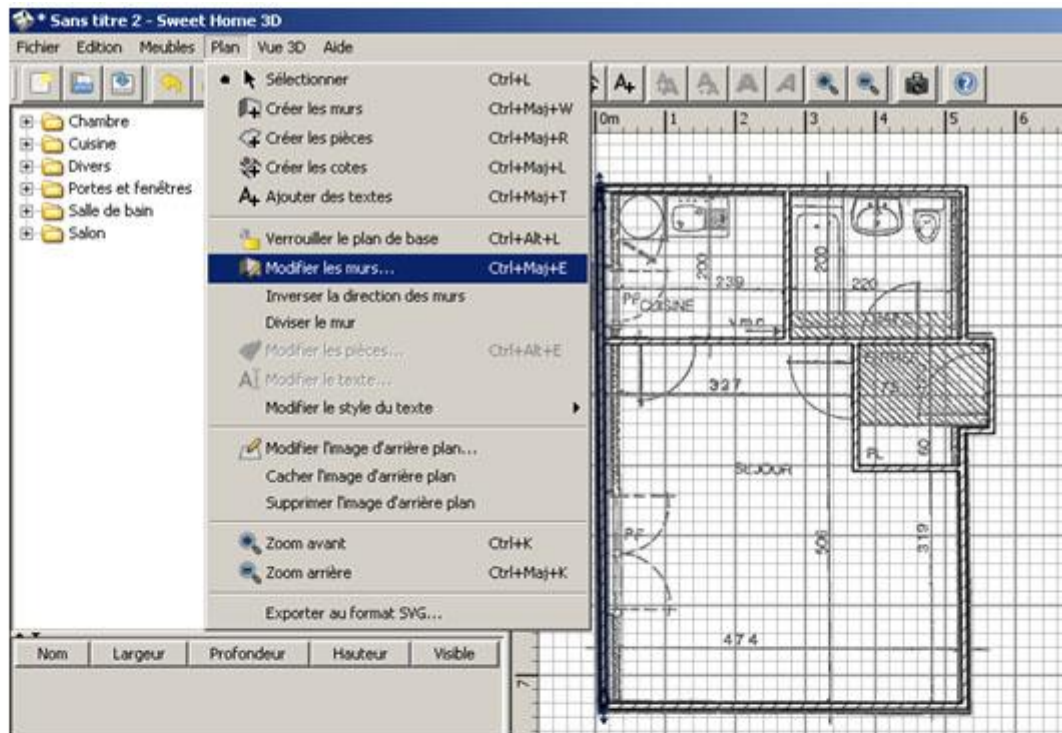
* Sans titre 2 - Sweet Home 3D

Fichier Edition Meubles Plan Vue 3D Aide

Chambre
Cuisine
Divers
Portes et fenêtres
Salle de bain
Salon

| Nom | Largeur | Profondeur | Hauteur | Visible |
|---|---|---|---|---|

Sélectionner Ctrl+L
Créer les murs Ctrl+Maj+W
Créer les pièces Ctrl+Maj+R
Créer les cotes Ctrl+Maj+L
Ajouter des textes Ctrl+Maj+T
Verrouiller le plan de base Ctrl+Alt+L
Modifier les murs... Ctrl+Maj+E
Inverser la direction des murs
Diviser le mur
Modifier les pièces... Ctrl+Alt+E
Modifier le texte...
Modifier le style du texte
Modifier l'image d'arrière plan...
Cacher l'image d'arrière plan
Supprimer l'image d'arrière plan
Zoom avant Ctrl+K
Zoom arrière Ctrl+Maj+K
Exporter au format SVG...

0m 1 2 3 4 5 6
7

200 239 200 220
PF CUISINE
327
73
FL 60
SEJOUR
PF
506 319
474